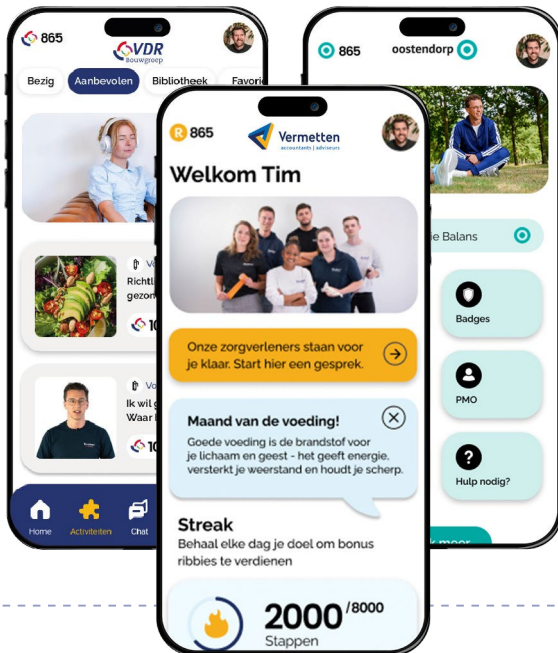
865
VDR
Bouwgroep
Bezig
Aanbevolen
Bibliotheek
Favori
Richtl
gezon
10
Ik wil g
Waar l
10
Home
Activiteiten
Chat

865
oostendorp
e Balans
Badges
PMO
Hulp nodig?

865
Vermetten
accountants | adviseurs
Welkom Tim
Onze zorgverleners staan voor je klaar. Start hier een gesprek.
Maand van de voeding!
Goede voeding is de brandstof voor je lichaam en geest - het geeft energie, versterkt je weerstand en houdt je scherp.
Streak
Behaal elke dag je doel om bonus ribbies te verdienen
2000/8000
Stappen